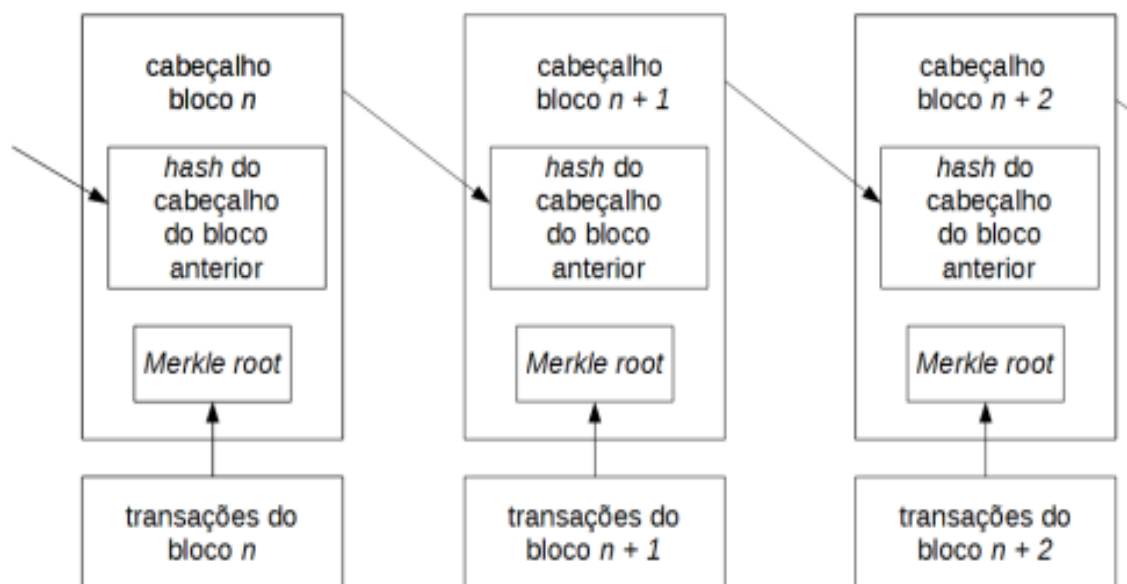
cabeçalho bloco $n$

hash do cabeçalho do bloco anterior

Merkle root

transações do bloco $n$

cabeçalho bloco $n + 1$

hash do cabeçalho do bloco anterior

Merkle root

transações do bloco $n + 1$

cabeçalho bloco $n + 2$

hash do cabeçalho do bloco anterior

Merkle root

transações do bloco $n + 2$